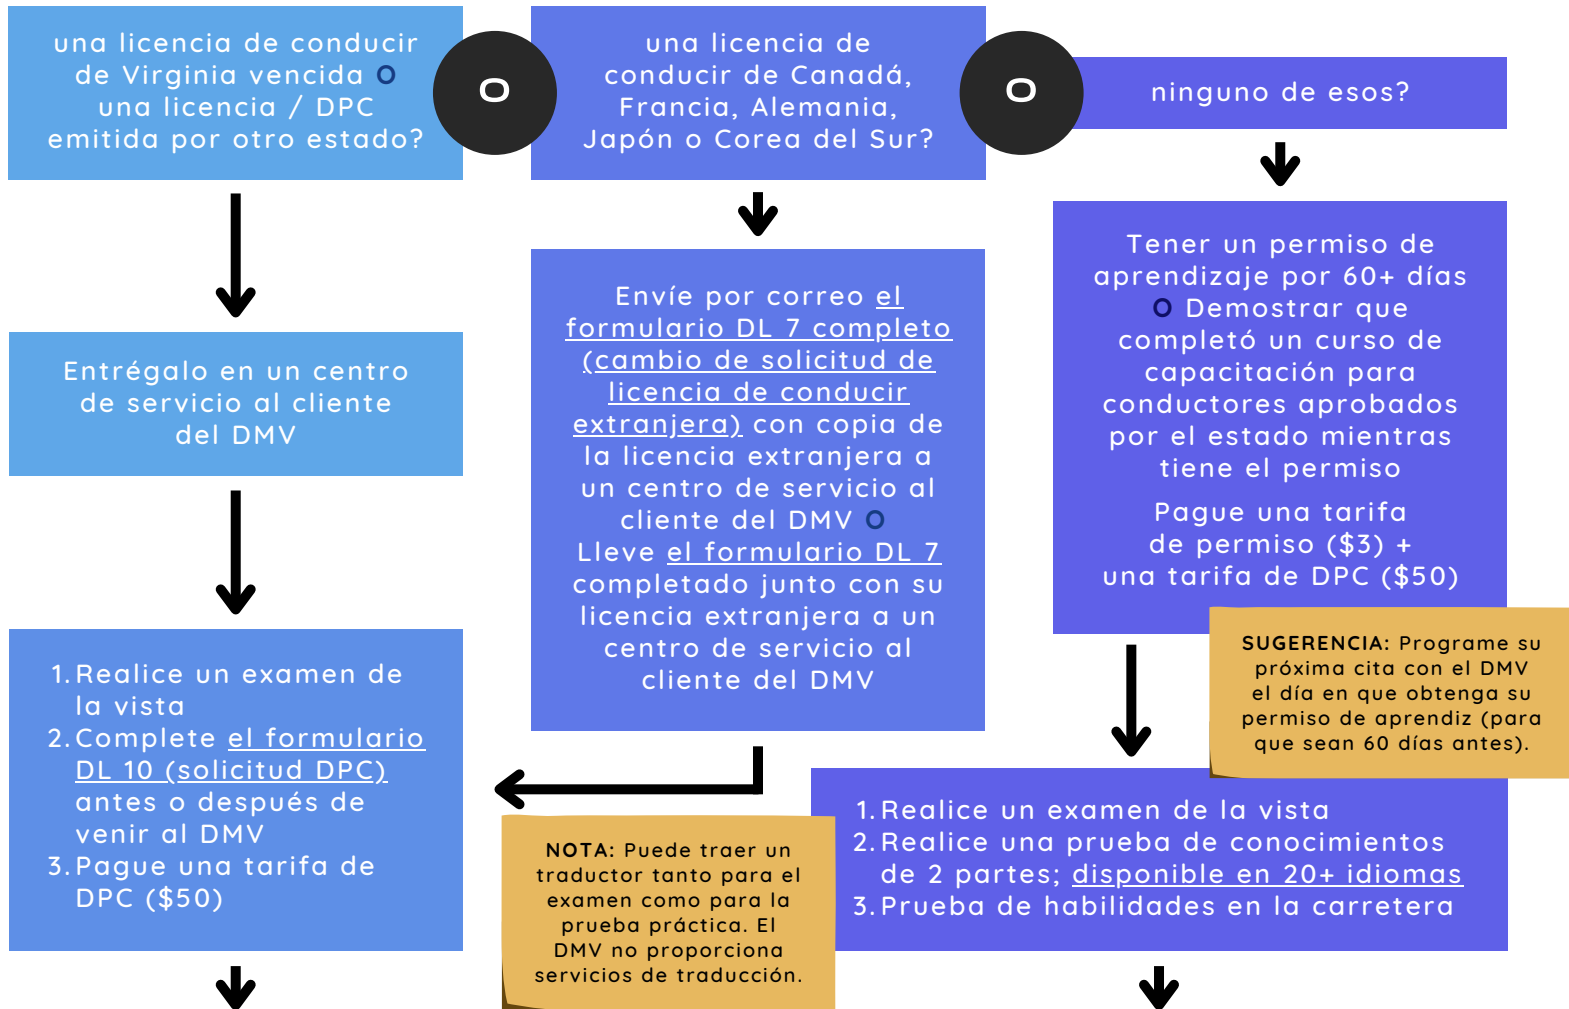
una licencia de conducir de Virginia vencida O una licencia / DPC emitida por otro estado?

O

una licencia de conducir de Canadá, Francia, Alemania, Japón o Corea del Sur?

O

ninguno de esos?

Entrégalo en un centro de servicio al cliente del DMV

1. Realice un examen de la vista
2. Complete el formulario DL 10 (solicitud DPC) antes o después de venir al DMV
3. Pague una tarifa de DPC ($50)

Envíe por correo el formulario DL 7 completo (cambio de solicitud de licencia de conducir extranjera) con copia de la licencia extranjera a un centro de servicio al cliente del DMV O Lleve el formulario DL 7 completado junto con su licencia extranjera a un centro de servicio al cliente del DMV

NOTA: Puede traer un traductor tanto para el examen como para la prueba práctica. El DMV no proporciona servicios de traducción.

Tener un permiso de aprendizaje por 60+ días O Demostrar que completó un curso de capacitación para conductores aprobados por el estado mientras tiene el permiso

Pague una tarifa de permiso ($3) + una tarifa de DPC ($50)

SUGERENCIA: Programe su próxima cita con el DMV el día en que obtenga su permiso de aprendiz (para que sean 60 días antes).

1. Realice un examen de la vista
2. Realice una prueba de conocimientos de 2 partes; disponible en 20+ idiomas
3. Prueba de habilidades en la carretera